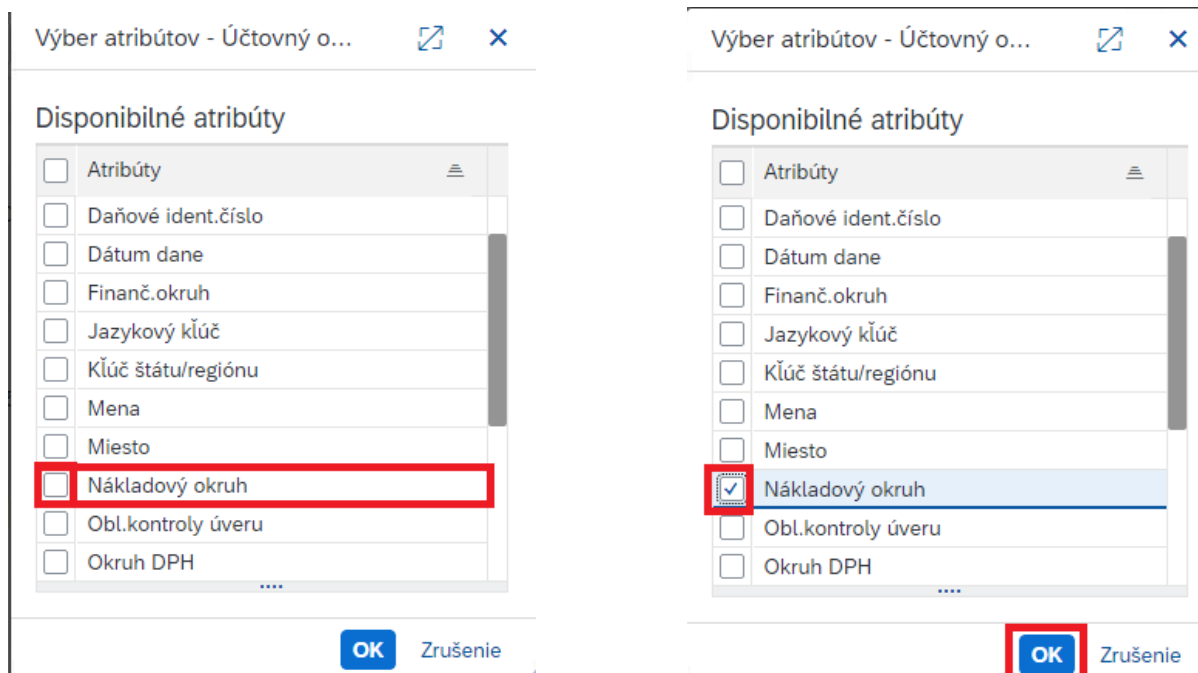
Výber atribútov - Účtovný o...

Disponibilné atribúty

| | Atribúty |
|---|---|
| ☐ | Daňové ident.číslo |
| ☐ | Dátum dane |
| ☐ | Finanč.okruh |
| ☐ | Jazykový kľúč |
| ☐ | Kľúč štátu/regiónu |
| ☐ | Mena |
| ☐ | Miesto |
| ☐ | Nákladový okruh |
| ☐ | Obl.kontroly úveru |
| ☐ | Okruh DPH |

OK Zrušenie

Výber atribútov - Účtovný o...

Disponibilné atribúty

| | Atribúty |
|---|---|
| ☐ | Daňové ident.číslo |
| ☐ | Dátum dane |
| ☐ | Finanč.okruh |
| ☐ | Jazykový kľúč |
| ☐ | Kľúč štátu/regiónu |
| ☐ | Mena |
| ☐ | Miesto |
| ☑ | Nákladový okruh |
| ☐ | Obl.kontroly úveru |
| ☐ | Okruh DPH |

OK Zrušenie